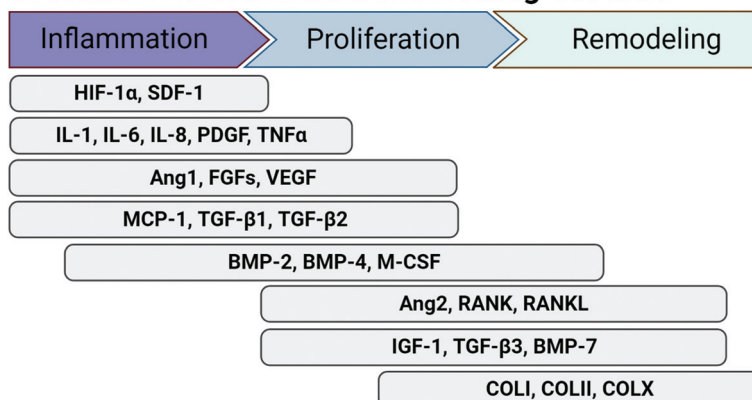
Inflammation

Proliferation

Remodeling

HIF-1α, SDF-1

IL-1, IL-6, IL-8, PDGF, TNFα

Ang1, FGFs, VEGF

MCP-1, TGF-β1, TGF-β2

BMP-2, BMP-4, M-CSF

Ang2, RANK, RANKL

IGF-1, TGF-β3, BMP-7

COLI, COLII, COLX